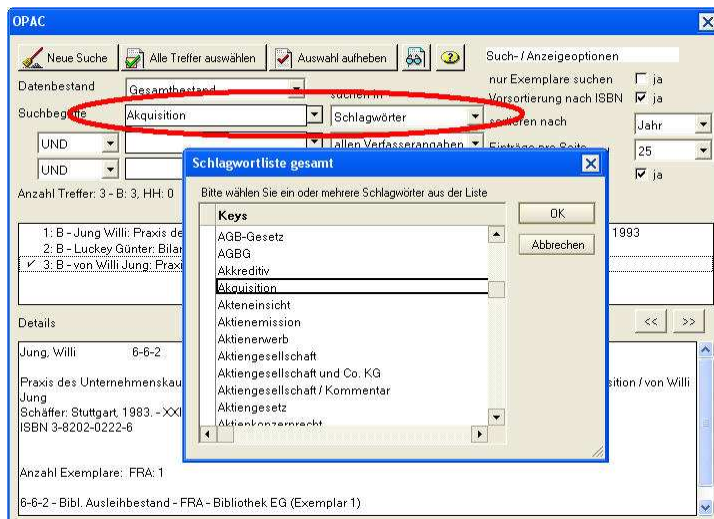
OPAC

Neue Suche | Alle Treffer auswählen | Auswahl aufheben

Such- / Anzeigeoptionen

Datenbestand | Gesamtbestand
nur Exemplare suchen ☐ ja
Vorsortierung nach ISBN ☑ ja

Suchbegriffe | Akquisition | Schlagwörter
suchen in
sortieren nach | Jahr

UND | allen Verfasserangaben
Einträge pro Seite | 25

UND
☑ ja

Anzahl Treffer: 3 - B: 3, HH: 0

1: B - Jung Willi: Praxis de
2: B - Luckey Günter: Bilar
✓ 3: B - von Willi Jung: Praxi
1993

Details
<< >>

Jung, Willi 6-6-2

Praxis des Unternehmenskau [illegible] sition / von Willi Jung
Schäffer: Stuttgart, 1983. - XXI
ISBN 3-8202-0222-6

Anzahl Exemplare: FRA: 1

6-6-2 - Bibl. Ausleihbestand - FRA - Bibliothek EG (Exemplar 1)

Schlagwortliste gesamt

Bitte wählen Sie ein oder mehrere Schlagwörter aus der Liste

Keys
AGB-Gesetz
AGBG
Akkreditiv
Akquisition
Akteneinsicht
Aktienemission
Aktienerwerb
Aktiengesellschaft
Aktiengesellschaft und Co. KG
Aktiengesellschaft / Kommentar
Aktiengesetz
Aktienkonzernrecht

OK
Abbrechen